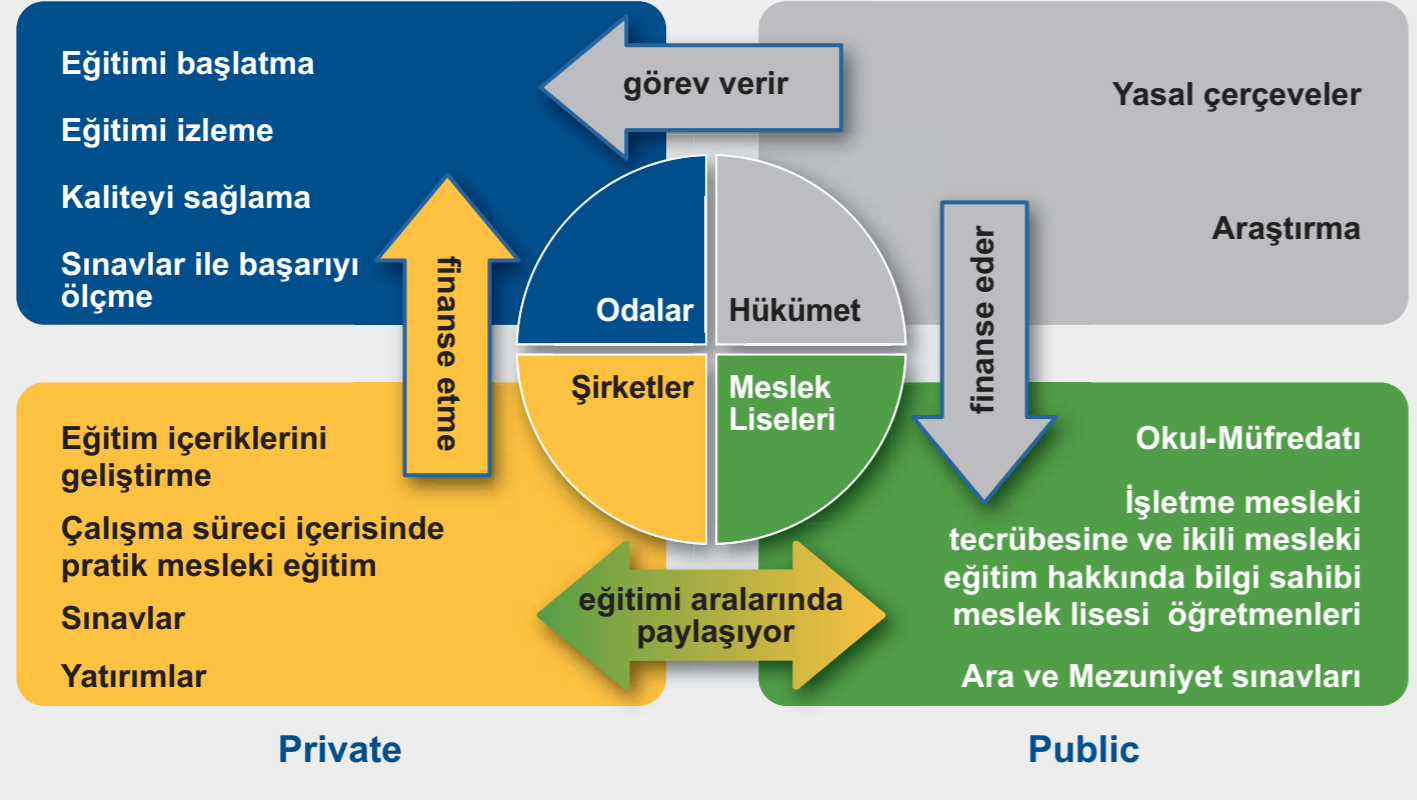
Eğitimi başlatma

Eğitimi izleme

Kaliteyi sağlama

Sınavlar ile başarıyı ölçme

görev verir

Yasal çerçeveler

Araştırma

finanse etme

finanse eder

Odalar

Hükümet

Şirketler

Meslek Liseleri

Eğitim içeriklerini geliştirme

Çalışma süreci içerisinde pratik mesleki eğitim

Sınavlar

Yatırımlar

Okul-Müfredatı

İşletme mesleki tecrübesine ve ikili mesleki eğitim hakkında bilgi sahibi meslek lisesi öğretmenleri

Ara ve Mezuniyet sınavları

eğitimi aralarında paylaşıyor

Private

Public